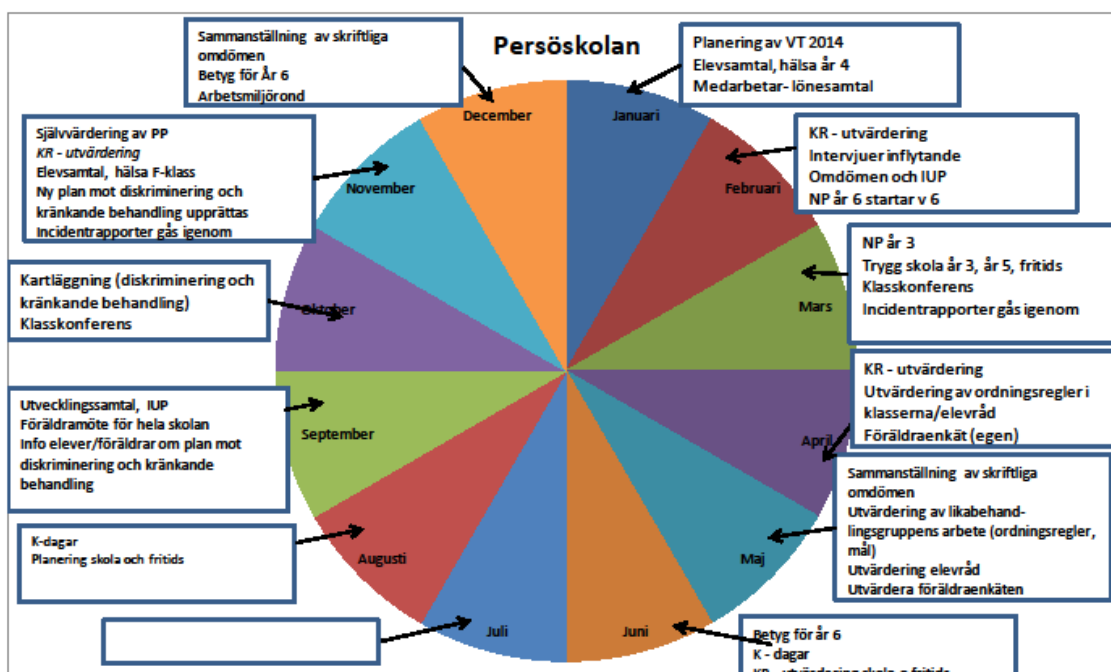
Persöskolan

Sammanställning av skriftliga omdömen
Betyg för År 6
Arbetsmiljörond

December

Januari

Planering av VT 2014
Elevsamtal, hälsa år 4
Medarbetar- lönesamtal

Självvärdering av PP
KR - utvärdering
Elevsamtal, hälsa F-klass
Ny plan mot diskriminering och kränkande behandling upprättas
Incidentrapporter gås igenom

November

KR - utvärdering
Intervjuer inflytande
Omdömen och IUP
NP år 6 startar v 6

Februari

NP år 3
Trygg skola år 3, år 5, fritids
Klasskonferens
Incidentrapporter gås igenom

Mars

Kartläggning (diskriminering och kränkande behandling)
Klasskonferens

Oktober

KR - utvärdering
Utvärdering av ordningsregler i klasserna/elevråd
Föräldraenkät (egen)

April

Utvecklingssamtal, IUP
Föräldramöte för hela skolan
Info elever/föräldrar om plan mot diskriminering och kränkande behandling

September

Sammanställning av skriftliga omdömen
Utvärdering av likabehandlingsgruppens arbete (ordningsregler, mål)
Utvärdering elevråd
Utvärdera föräldraenkäten

Maj

K-dagar
Planering skola och fritids

Augusti

Juli

Juni

Betyg för år 6
K - dagar
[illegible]